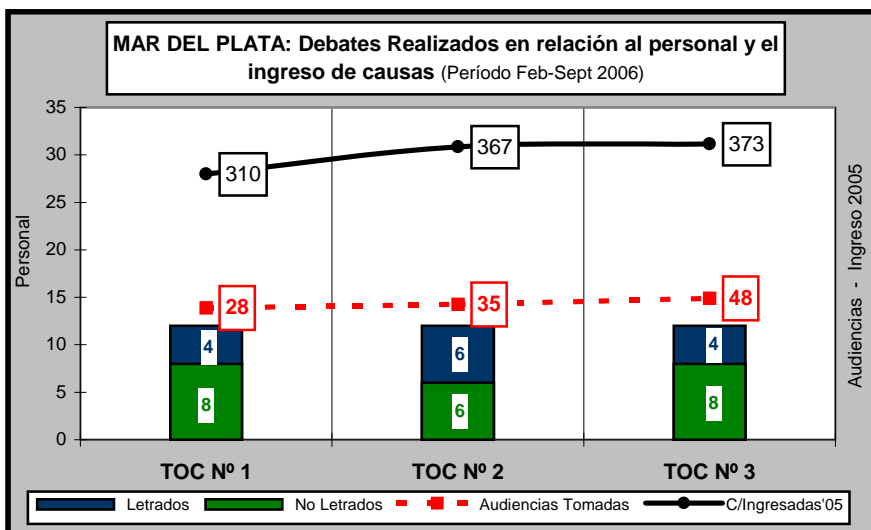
MAR DEL PLATA: Debates Realizados en relación al personal y el ingreso de causas (Período Feb-Sept 2006)

Personal

35
30
25
20
15
10
5
0

310
367
373

28
35
48

4
8
6
6
4
8

TOC Nº 1
TOC Nº 2
TOC Nº 3

Audiencias - Ingreso 2005

Letrados
No Letrados
Audiencias Tomadas
C/Ingresadas'05